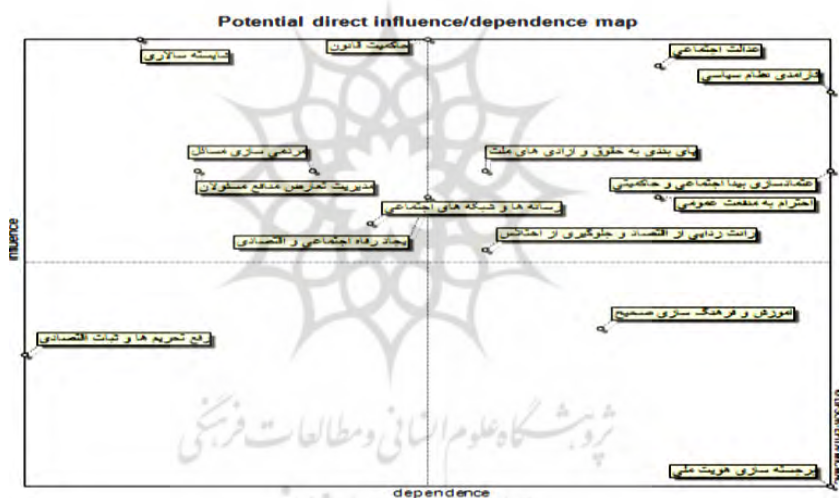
Potential direct influence/dependence map

شایسته سالاری

حاکمیت قانون

عدالت اجتماعی

کارآمدی نظام سیاسی

مردمی سازی مسائل

مدیریت تعارض منافع مسئولان

پای بندی به حقوق و آزادی های ملت

اعتمادسازی ابعاد اجتماعی و حاکمیتی

احترام به منفعت عمومی

رسانه ها و شبکه های اجتماعی

ایجاد رفاه اجتماعی و اقتصادی

شفافیت زدایی از اقتصاد و جلوگیری از اختلاس

آموزش و فرهنگ سازی صحیح

رفع تحریم ها و ثبات اقتصادی

برجسته سازی هویت ملی

influence

dependence

پژوهشگاه علوم انسانی و مطالعات فرهنگی

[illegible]